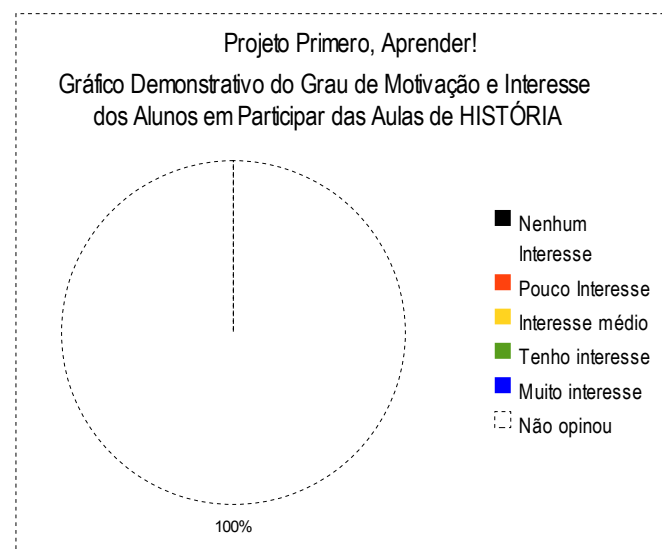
Projeto Primero, Aprender!

Gráfico Demonstrativo do Grau de Motivação e Interesse dos Alunos em Participar das Aulas de HISTÓRIA

Nenhum Interesse
Pouco Interesse
Interesse médio
Tenho interesse
Muito interesse
Não opinou

100%